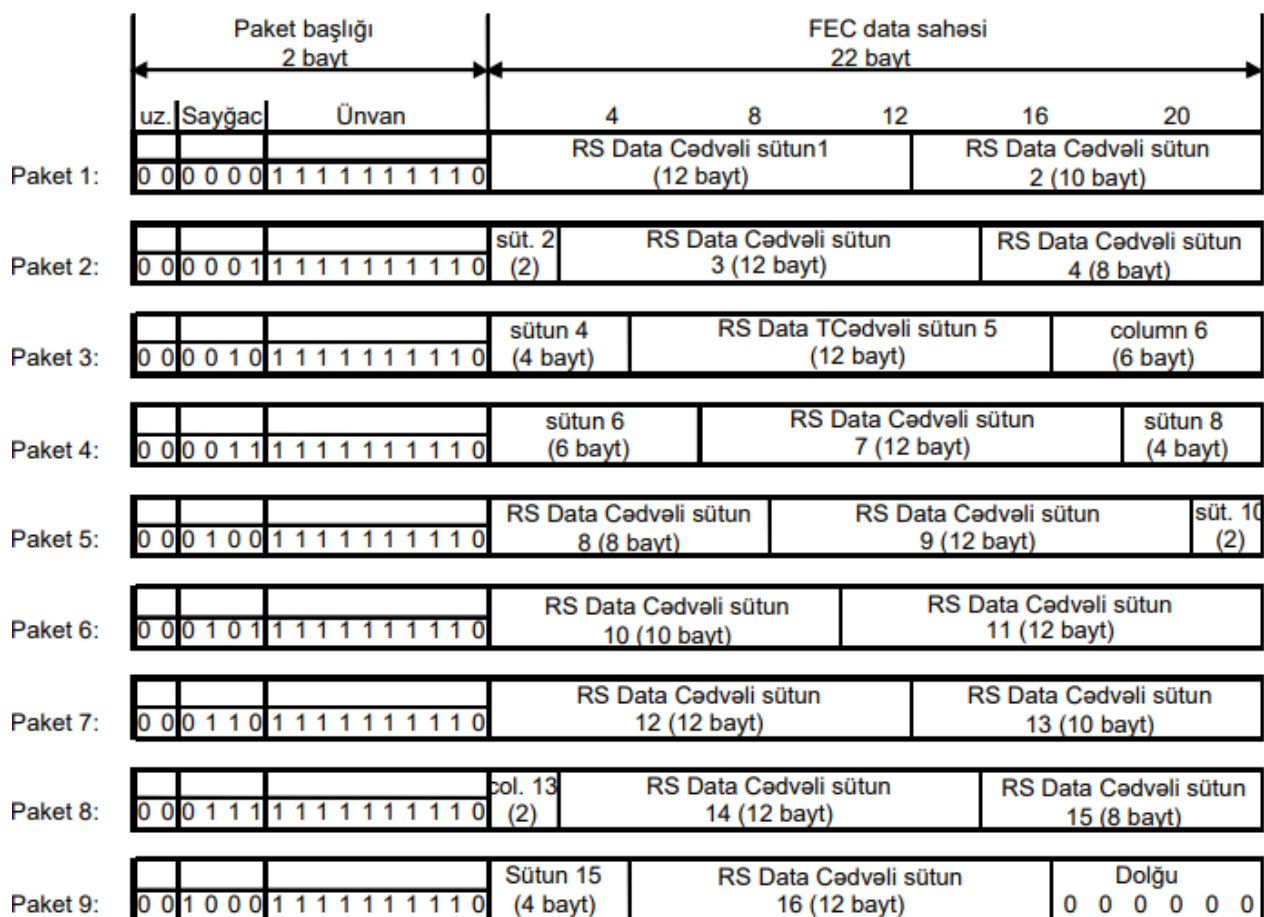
Paket başlığı
2 bayt

FEC data sahəsi
22 bayt

uz. Sayğac Ünvan

4 8 12 16 20

Paket 1: 0 0 0 0 0 0 1 1 1 1 1 1 1 1 1 0 RS Data Cədvəli sütun1 (12 bayt) RS Data Cədvəli sütun 2 (10 bayt)

Paket 2: 0 0 0 0 0 1 1 1 1 1 1 1 1 1 1 0 süt. 2 (2) RS Data Cədvəli sütun 3 (12 bayt) RS Data Cədvəli sütun 4 (8 bayt)

Paket 3: 0 0 0 0 1 0 1 1 1 1 1 1 1 1 1 0 sütun 4 (4 bayt) RS Data TCədvəli sütun 5 (12 bayt) column 6 (6 bayt)

Paket 4: 0 0 0 0 1 1 1 1 1 1 1 1 1 1 1 0 sütun 6 (6 bayt) RS Data Cədvəli sütun 7 (12 bayt) sütun 8 (4 bayt)

Paket 5: 0 0 0 1 0 0 1 1 1 1 1 1 1 1 1 0 RS Data Cədvəli sütun 8 (8 bayt) RS Data Cədvəli sütun 9 (12 bayt) süt. 10 (2)

Paket 6: 0 0 0 1 0 1 1 1 1 1 1 1 1 1 1 0 RS Data Cədvəli sütun 10 (10 bayt) RS Data Cədvəli sütun 11 (12 bayt)

Paket 7: 0 0 0 1 1 0 1 1 1 1 1 1 1 1 1 0 RS Data Cədvəli sütun 12 (12 bayt) RS Data Cədvəli sütun 13 (10 bayt)

Paket 8: 0 0 0 1 1 1 1 1 1 1 1 1 1 1 1 0 col. 13 (2) RS Data Cədvəli sütun 14 (12 bayt) RS Data Cədvəli sütun 15 (8 bayt)

Paket 9: 0 0 1 0 0 0 1 1 1 1 1 1 1 1 1 0 Sütun 15 (4 bayt) RS Data Cədvəli sütun 16 (12 bayt) Dolğu 0 0 0 0 0 0